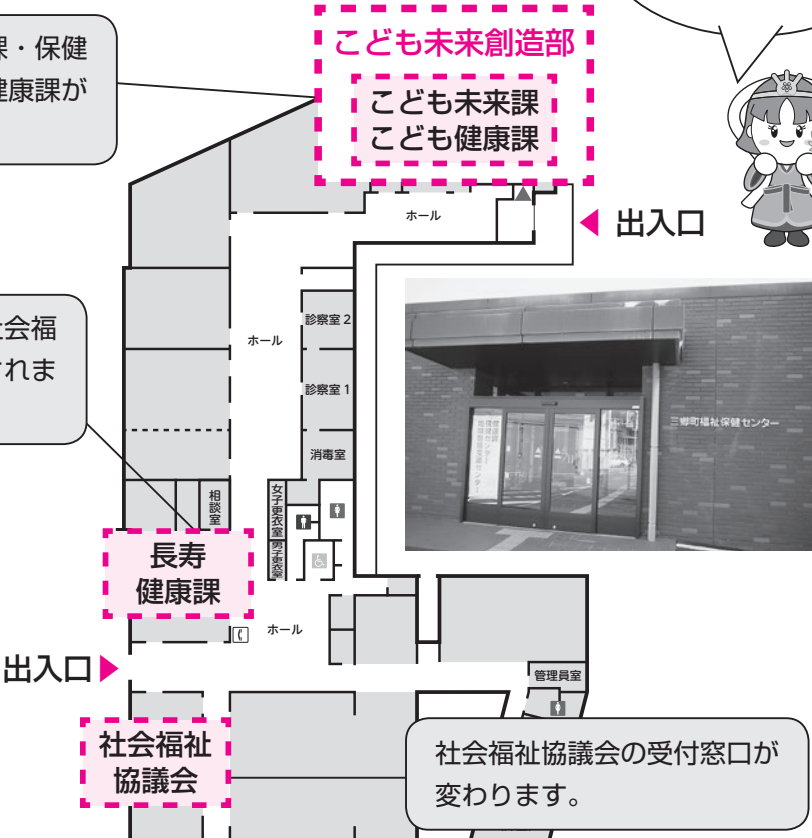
課・保健
健康課が

こども未来創造部
こども未来課
こども健康課

ホール

出入口

社会福
されま

診察室 2
ホール
診察室 1
消毒室
相談室
女子更衣室
男子更衣室

三郷町福祉保健センター

長寿
健康課

ホール

出入口

管理員室

社会福祉
協議会

社会福祉協議会の受付窓口が
変わります。